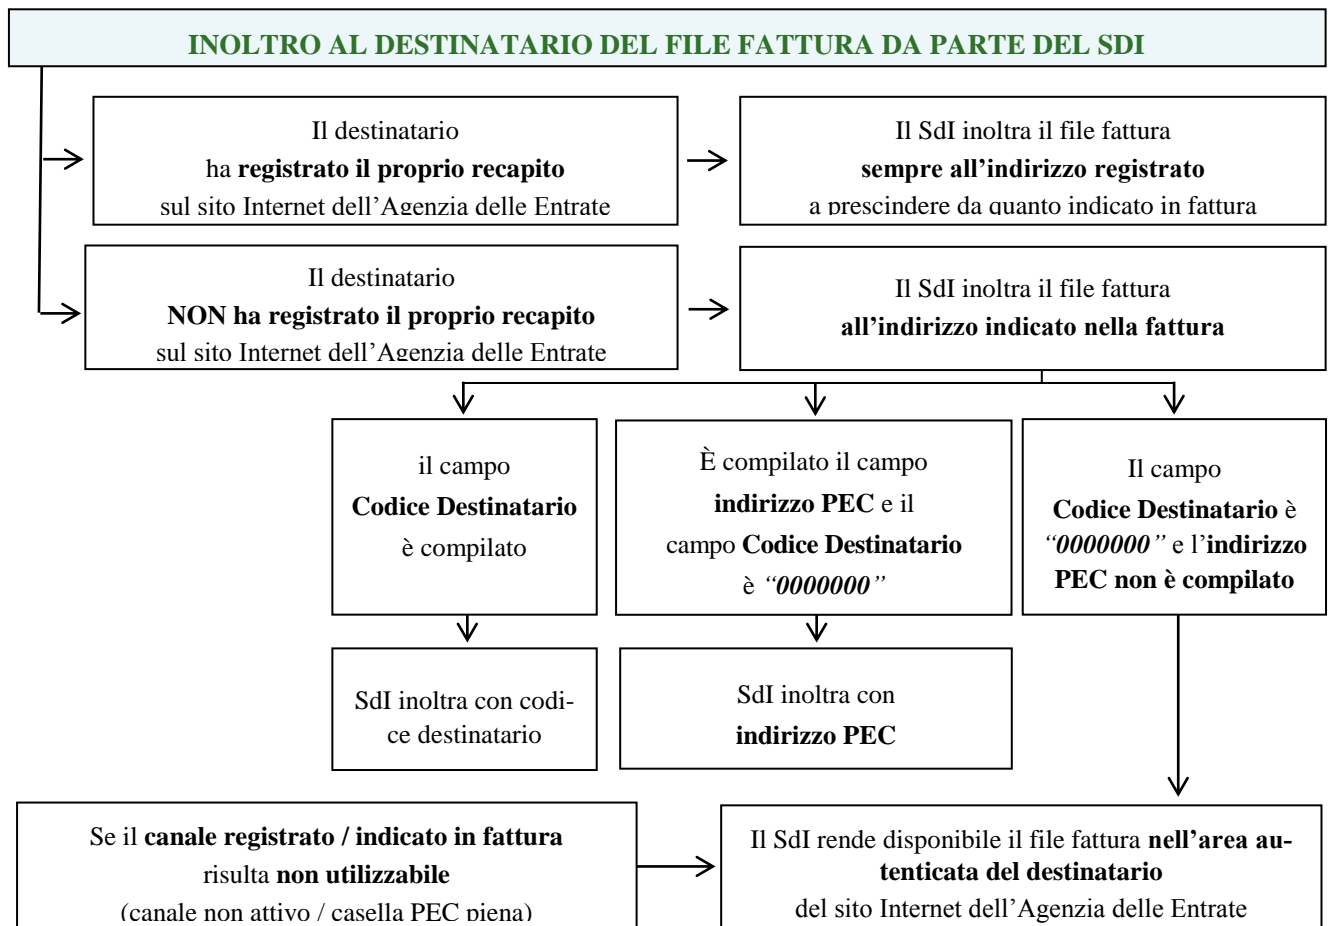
INOLTRO AL DESTINATARIO DEL FILE FATTURA DA PARTE DEL SDI

Il destinatario ha registrato il proprio recapito sul sito Internet dell'Agenzia delle Entrate

Il SdI inoltra il file fattura sempre all'indirizzo registrato a prescindere da quanto indicato in fattura

Il destinatario NON ha registrato il proprio recapito sul sito Internet dell'Agenzia delle Entrate

Il SdI inoltra il file fattura all'indirizzo indicato nella fattura

il campo Codice Destinatario è compilato

È compilato il campo indirizzo PEC e il campo Codice Destinatario è "0000000"

Il campo Codice Destinatario è "0000000" e l'indirizzo PEC non è compilato

SdI inoltra con codice destinatario

SdI inoltra con indirizzo PEC

Se il canale registrato / indicato in fattura risulta non utilizzabile (canale non attivo / casella PEC piena)

Il SdI rende disponibile il file fattura nell'area autenticata del destinatario del sito Internet dell'Agenzia delle Entrate